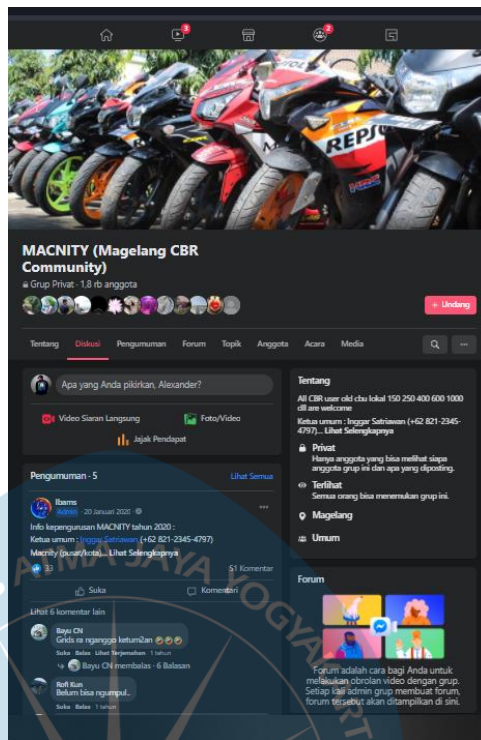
3
2

MACNITY (Magelang CBR Community)

Grup Privat · 1,8 rb anggota

+ Undang

Tentang Diskusi Pengumuman Forum Topik Anggota Acara Media

Apa yang Anda pikirkan, Alexander?

Video Siaran Langsung Foto/Video

Jajak Pendapat

Pengumuman · 5 Lihat Semua

Ibams
Admin · 20 Januari 2020

Info kepengurusan MACNITY tahun 2020 :
Ketua umum : Inggar Satriawan (+62 821-2345-4797)
Macnity (pusat/kota)... Lihat Selengkapnya

33 51 Komentar

Suka Komentari

Lihat 6 komentar lain

Bayu CN
Grids ra nganggo ketum2an
Suka Balas Lihat Terjemahan 1 tahun

Bayu CN membalas · 6 Balasan

Rofi Kun
Belum bisa ngumpul..
Suka Balas 1 tahun

Tentang

All CBR user old cbu lokal 150 250 400 600 1000 all are welcome

Ketua umum : Inggar Satriawan (+62 821-2345-4797)... Lihat Selengkapnya

Privat
Hanya anggota yang bisa melihat siapa anggota grup ini dan apa yang diposting.

Terlihat
Semua orang bisa menemukan grup ini.

Magelang

Umum

Forum

Forum adalah cara bagi Anda untuk melakukan obrolan video dengan grup. Setiap kali admin grup membuat forum, forum tersebut akan ditampilkan di sini.

ATMA JAYA YOGYAKARTA